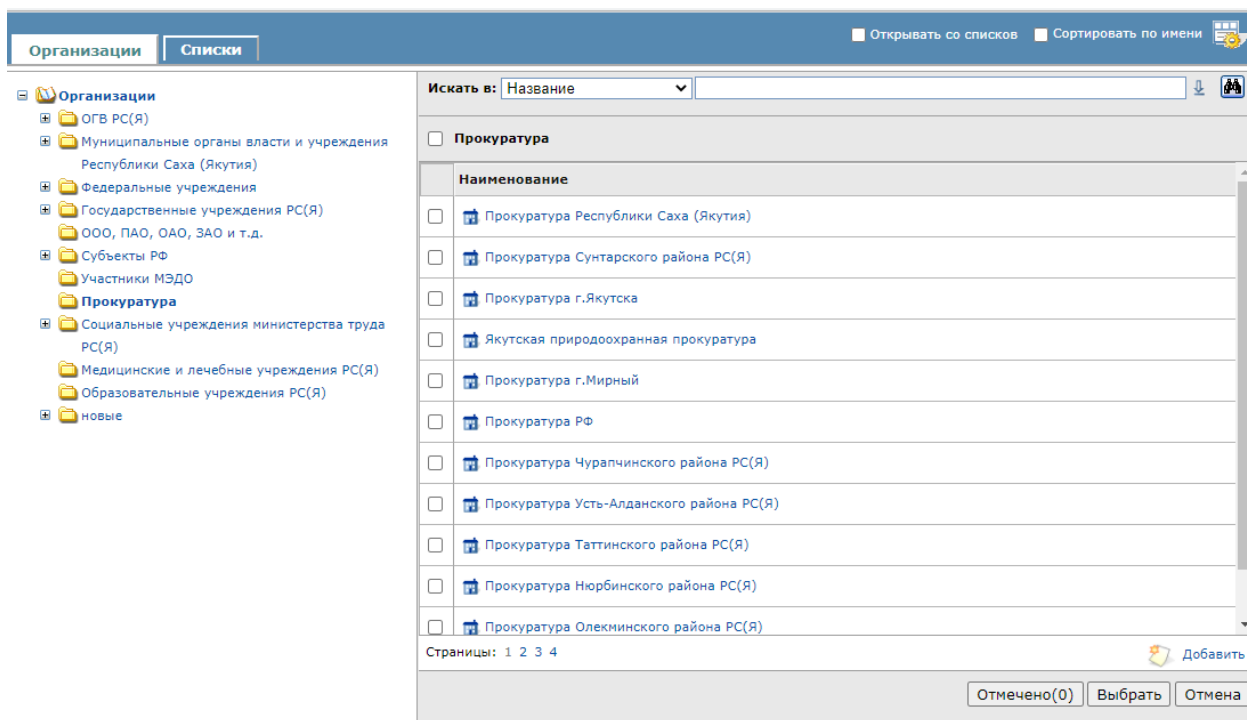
Организации Списки

Открывать со списков Сортировать по имени

Организации
ОГВ РС(Я)
Муниципальные органы власти и учреждения Республики Саха (Якутия)
Федеральные учреждения
Государственные учреждения РС(Я)
ООО, ПАО, ОАО, ЗАО и т.д.
Субъекты РФ
Участники МЭДО
Прокуратура
Социальные учреждения министерства труда РС(Я)
Медицинские и лечебные учреждения РС(Я)
Образовательные учреждения РС(Я)
новые

Искать в: Название

Прокуратура

| | Наименование |
|---|---|
| | Прокуратура Республики Саха (Якутия) |
| | Прокуратура Сунтарского района РС(Я) |
| | Прокуратура г.Якутска |
| | Якутская природоохранная прокуратура |
| | Прокуратура г.Мирный |
| | Прокуратура РФ |
| | Прокуратура Чурапчинского района РС(Я) |
| | Прокуратура Усть-Алданского района РС(Я) |
| | Прокуратура Таттинского района РС(Я) |
| | Прокуратура Нюрбинского района РС(Я) |
| | Прокуратура Олекминского района РС(Я) |

Страницы: 1 2 3 4

Добавить

Отмечено(0) Выбрать Отмена